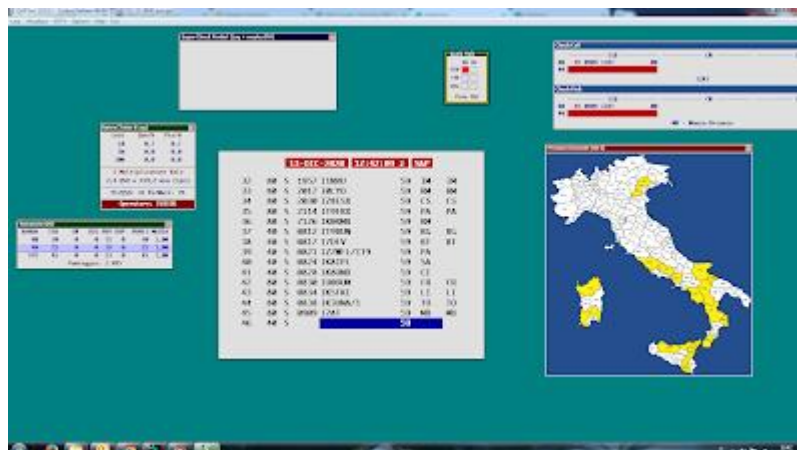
13-DIC-2020 | 12:42:09 z | SAP

| 32 | 80 | S | 1957 | I0OBU | 59 | 30 | 30 |
|---|---|---|---|---|---|---|---|
| 33 | 80 | S | 2017 | IK7YO | 59 | RM | RM |
| 34 | 80 | S | 2030 | IZ0ISX | 59 | CS | CS |
| 35 | 80 | S | 2114 | IY0IDI | 59 | PA | PA |
| 36 | 80 | S | 2126 | IK0OHE | 59 | RM | |
| 37 | 40 | S | 0812 | IY0ON | 59 | BG | BG |
| 38 | 40 | S | 0817 | I7XEV | 59 | BT | BT |
| 39 | 40 | S | 0821 | IZ7NFI/IT9 | 59 | PA | |
| 40 | 40 | S | 0824 | IK8ZPS | 59 | SA | |
| 41 | 40 | S | 0828 | IK8OHO | 59 | CE | |
| 42 | 40 | S | 0830 | IU8OUR | 59 | CE | CE |
| 43 | 40 | S | 0834 | IK5XKD | 59 | LI | LI |
| 44 | 40 | S | 0838 | IK5HWA/5 | 59 | SO | SO |
| 45 | 40 | S | 0909 | IZ8I | 59 | NO | NO |
| 46 | 40 | S | | | 59 | | |

Operatore: IU8IDI